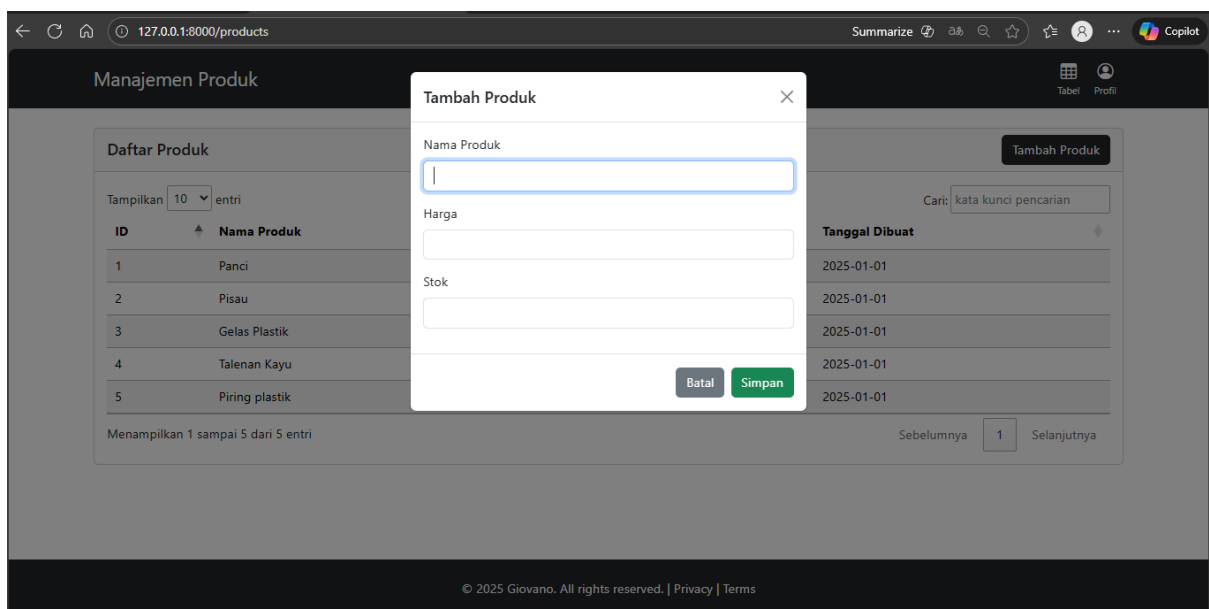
127.0.0.1:8000/products

Summarize

Copilot

Manajemen Produk

Tabel Profil

Daftar Produk

Tambah Produk

Tampilkan 10 entri

Cari: kata kunci pencarian

| ID | Nama Produk | Tanggal Dibuat |
|---|---|---|
| 1 | Panci | 2025-01-01 |
| 2 | Pisau | 2025-01-01 |
| 3 | Gelas Plastik | 2025-01-01 |
| 4 | Talenan Kayu | 2025-01-01 |
| 5 | Piring plastik | 2025-01-01 |

Menampilkan 1 sampai 5 dari 5 entri

Sebelumnya 1 Selanjutnya

Tambah Produk

Nama Produk

Harga

Stok

Batal Simpan

© 2025 Giovano. All rights reserved. | Privacy | Terms